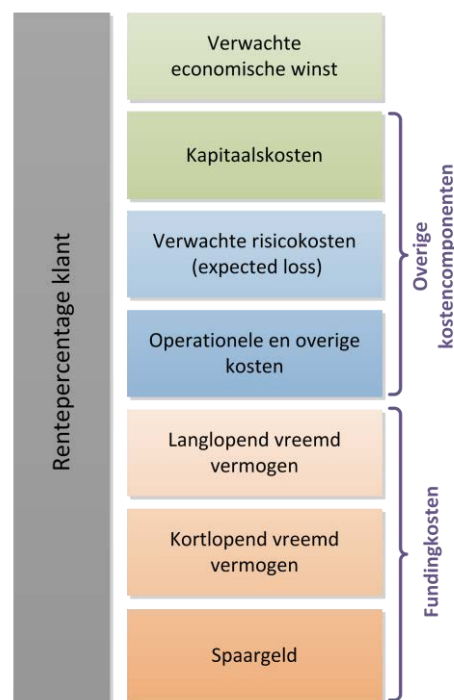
Rentepercentage klant

Verwachte economische winst

Kapitaalskosten

Verwachte risicokosten (expected loss)

Operationele en overige kosten

Overige kostencomponenten

Langlopend vreemd vermogen

Kortlopend vreemd vermogen

Spaargeld

Fundingkosten